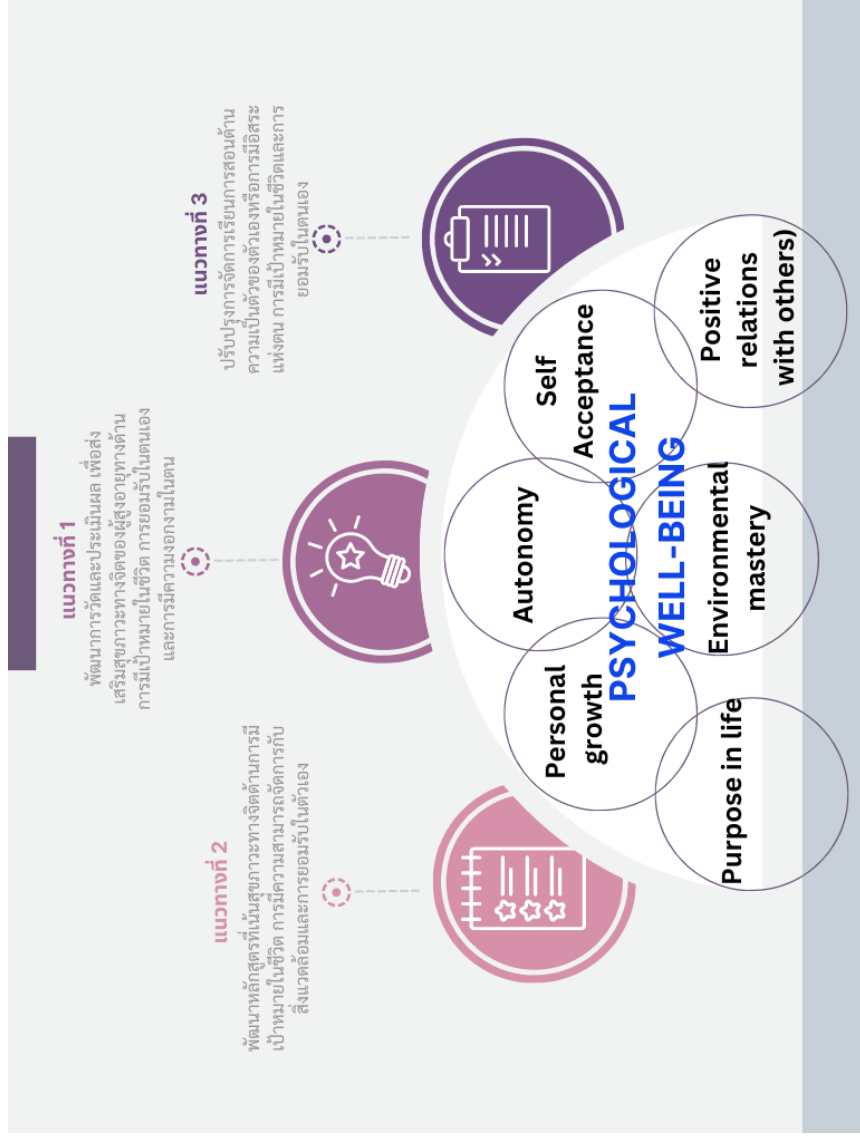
แนวทางที่ 3

ปรับปรุงการจัดการเรียนการสอนด้านความเป็นตัวของตัวเองหรือการมีอิสระแห่งตน การมีเป้าหมายในชีวิตและการยอมรับในตนเอง

แนวทางที่ 1

พัฒนาการวัดและประเมินผล เพื่อส่งเสริมสุขภาวะทางจิตของผู้สูงอายุทางด้านการมีเป้าหมายในชีวิต การยอมรับในตนเองและการมีความงอกงามในตน

แนวทางที่ 2

พัฒนาหลักสูตรที่เน้นสุขภาวะทางจิตด้านการมีเป้าหมายในชีวิต การมีความสามารถจัดการกับสิ่งแวดล้อมและการยอมรับในตัวเอง

Positive relations with others)

Self Acceptance

Autonomy

Environmental mastery

PSYCHOLOGICAL WELL-BEING

Personal growth

Purpose in life